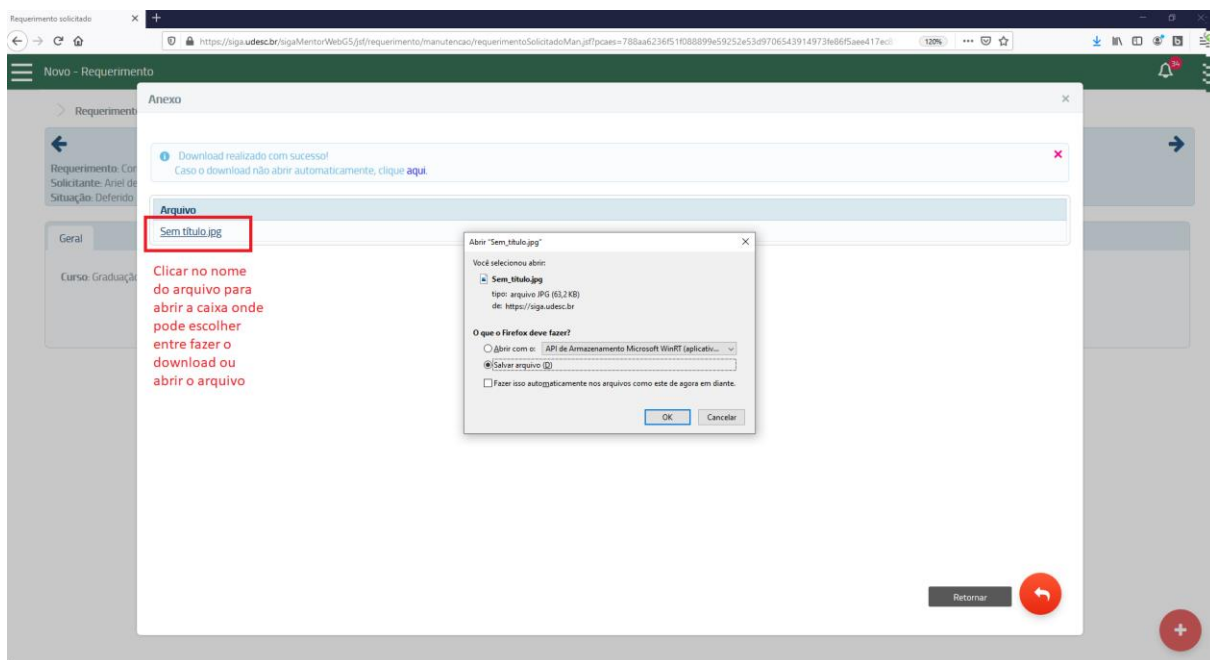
Requerimento solicitado ×

https://siga.udesc.br/sigaMentorWebG5/jsf/requerimento/manutencao/requerimentoSolicitadoMan.jsf?pcaes=788aa6236f51f088899e59252e53d9706543914973fe86f5aee417ec

120%

Novo - Requerimento

34

Requeriment

Requerimento: Cor
Solicitante: Ariel de
Situação: Deferido

Geral

Curso: Graduação

Anexo

×

Download realizado com sucesso!
Caso o download não abrir automaticamente, clique aqui.

×

Arquivo

Sem título.jpg

Clicar no nome do arquivo para abrir a caixa onde pode escolher entre fazer o download ou abrir o arquivo

Abrir "Sem_titulo.jpg"

×

Você selecionou abrir:

Sem_titulo.jpg

tipo: arquivo JPG (63,2 KB)
de: https://siga.udesc.br

O que o Firefox deve fazer?

Abrir com o: API de Armazenamento Microsoft WinRT (aplicativ...

Salvar arquivo (D)

Fazer isso automaticamente nos arquivos como este de agora em diante.

OK

Cancelar

Retornar